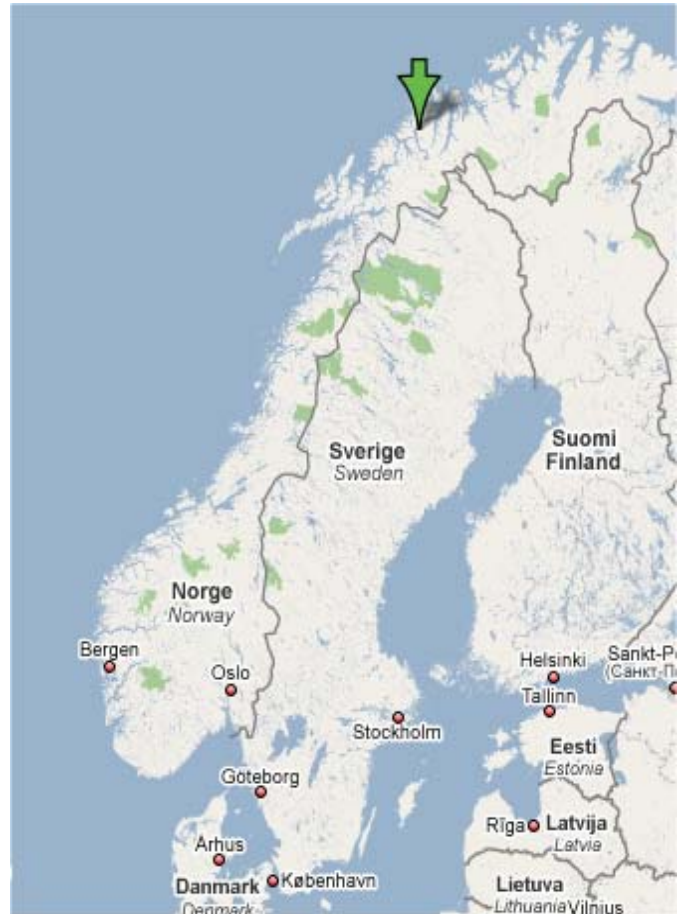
Sverige
Sweden

Suomi
Finland

Norge
Norway

Bergen
Oslo
Helsinki
Sankt-P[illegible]
(Санкт-П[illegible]
Tallinn
Stockholm
Eesti
Estonia
Göteborg
Rīga
Latvija
Latvia
Århus
Danmark
Denmark
København
Lietuva
Lithuania
Vilnius